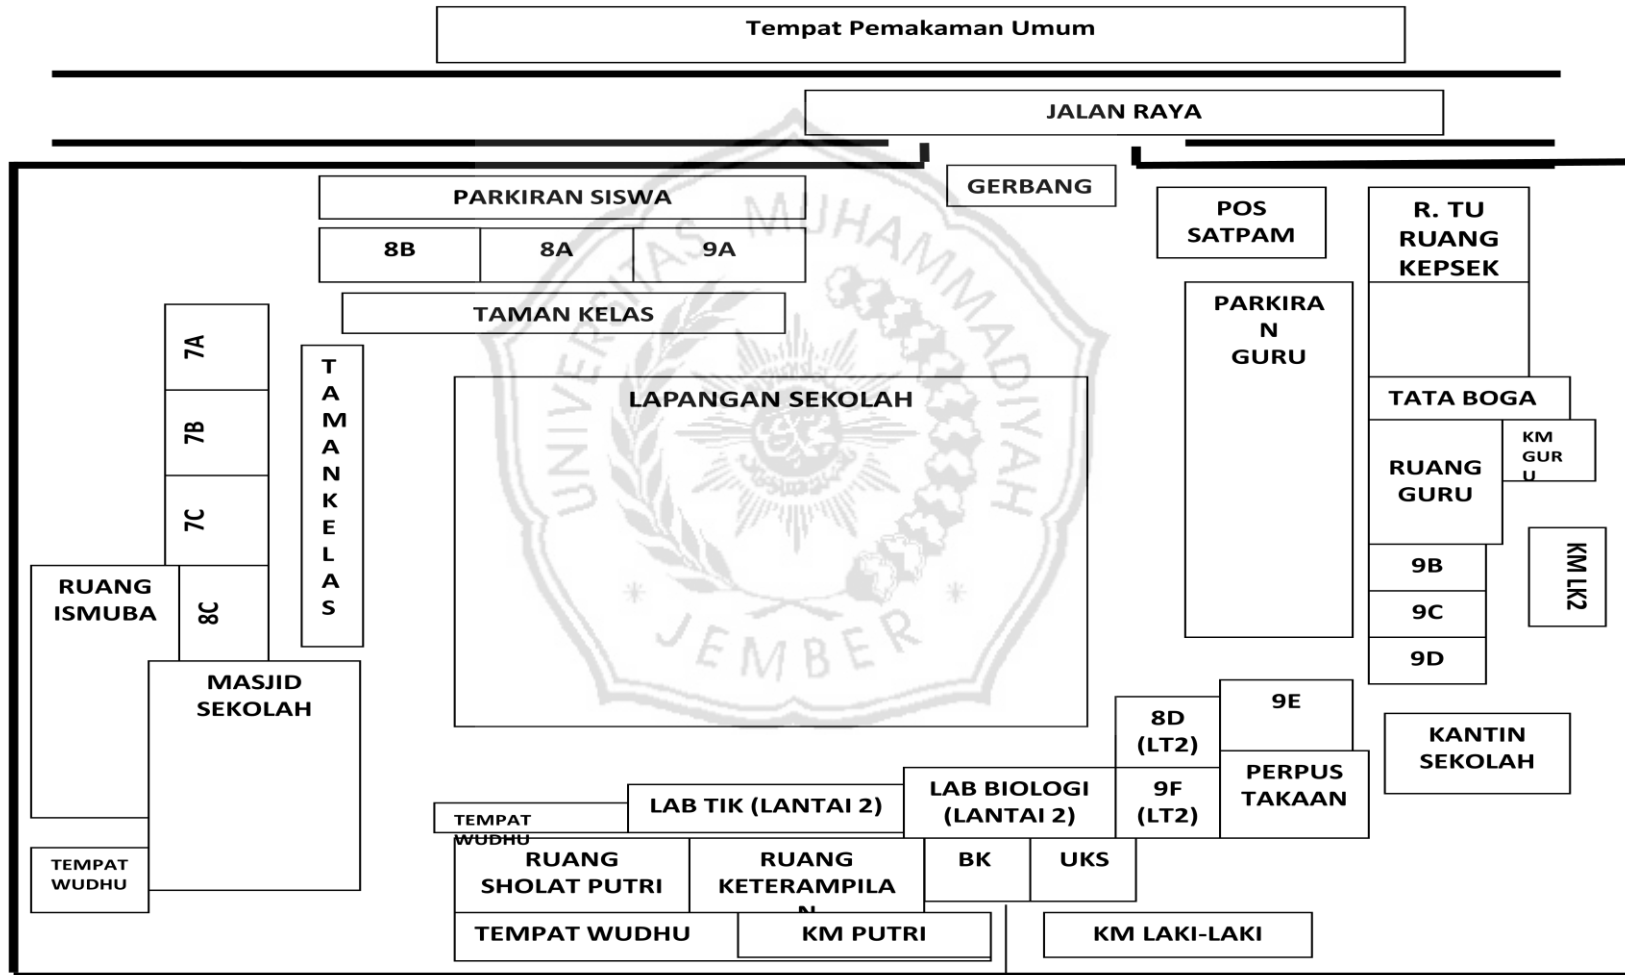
Tempat Pemakaman Umum

JALAN RAYA

GERBANG

PARKIRAN SISWA

8B

8A

9A

TAMAN KELAS

POS SATPAM

R. TU RUANG KEPSEK

PARKIRAN GURU

7A

7B

7C

TAMAN KELAS

LAPANGAN SEKOLAH

TATA BOGA

RUANG GURU

KM GURU

KM LK2

RUANG ISMUBA

8C

9B

9C

9D

MASJID SEKOLAH

8D (LT2)

9E

KANTIN SEKOLAH

LAB TIK (LANTAI 2)

LAB BIOLOGI (LANTAI 2)

9F (LT2)

PERPUSTAKAAN

TEMPAT WUDHU

TEMPAT WUDHU

RUANG SHOLAT PUTRI

RUANG KETERAMPILAN

BK

UKS

TEMPAT WUDHU

KM PUTRI

KM LAKI-LAKI

UNIVERSITAS MUHAMMADIYAH JEMBER